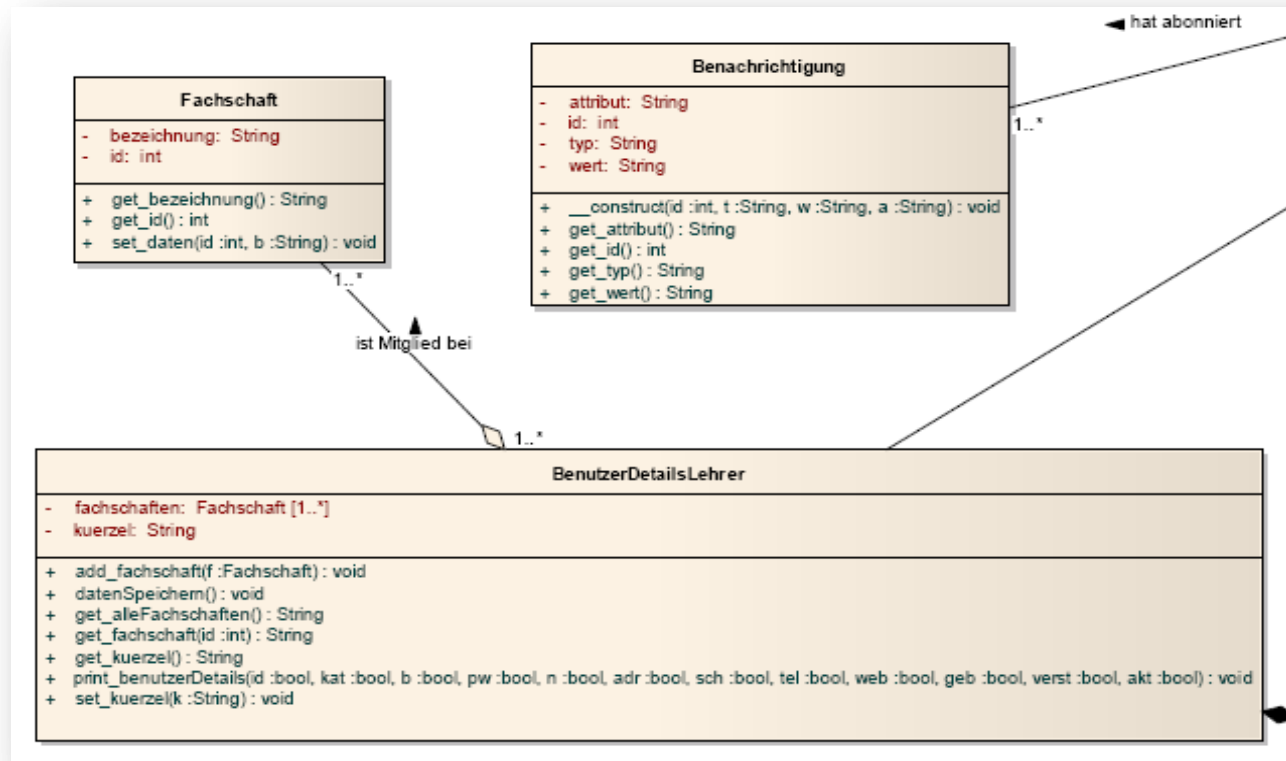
hat abonniert

Fachschaft

- bezeichnung: String
- id: int

+ get_bezeichnung() : String
+ get_id() : int
+ set_daten(id :int, b :String) : void

Benachrichtigung

- attribut: String
- id: int
- typ: String
- wert: String

+ __construct(id :int, t :String, w :String, a :String) : void
+ get_attribut() : String
+ get_id() : int
+ get_typ() : String
+ get_wert() : String

1..*

1..*

ist Mitglied bei

1..*

BenutzerDetailsLehrer

- fachschaften: Fachschaft [1..*]
- kuerzel: String

+ add_fachschaft(f :Fachschaft) : void
+ datenSpeichern() : void
+ get_alleFachschaften() : String
+ get_fachschaft(id :int) : String
+ get_kuerzel() : String
+ print_benutzerDetails(id :bool, kat :bool, b :bool, pw :bool, n :bool, adr :bool, sch :bool, tel :bool, web :bool, geb :bool, verst :bool, akt :bool) : void
+ set_kuerzel(k :String) : void